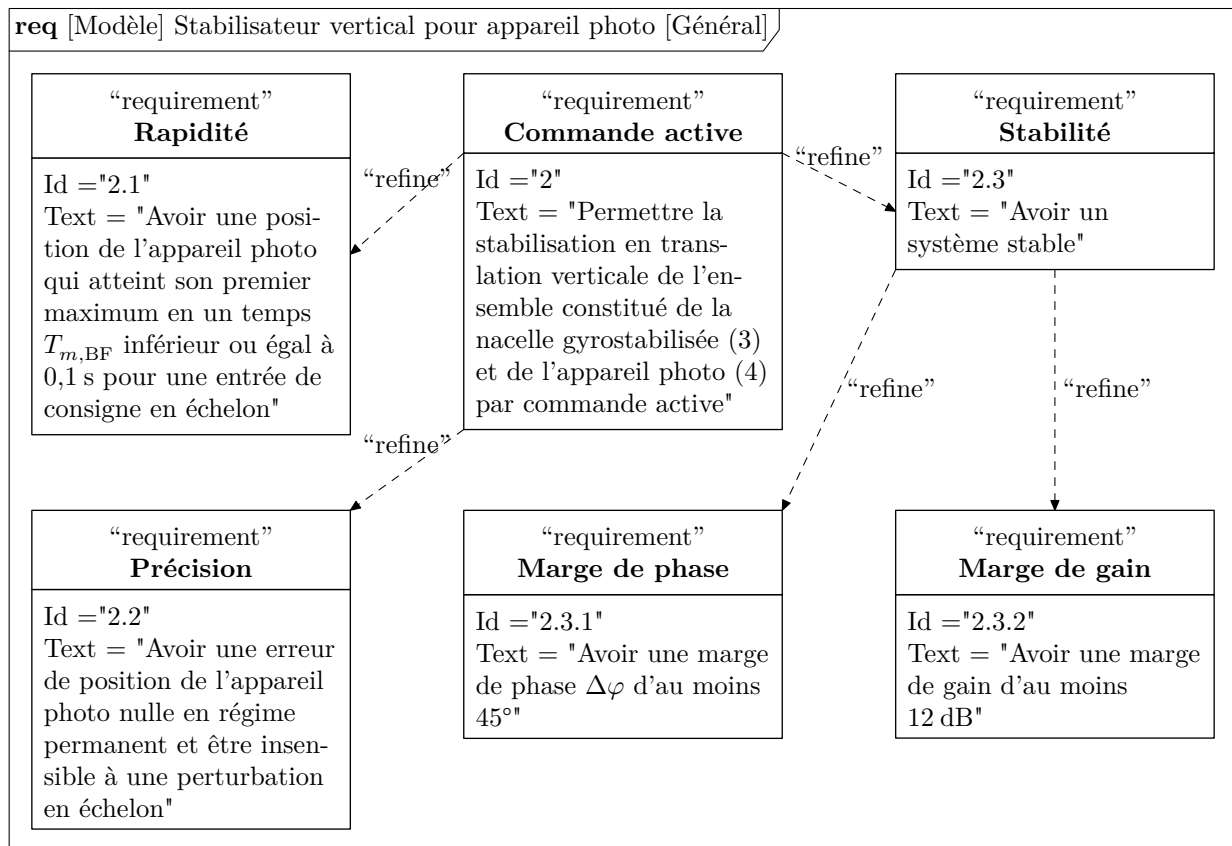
**req** [Modèle] Stabilisateur vertical pour appareil photo [Général]

“requirement”
**Rapidité**

Id ="2.1"
Text = "Avoir une position de l’appareil photo qui atteint son premier maximum en un temps $T_{m,\mathrm{BF}}$ inférieur ou égal à 0,1 s pour une entrée de consigne en échelon"

“refine”

“requirement”
**Commande active**

Id ="2"
Text = "Permettre la stabilisation en translation verticale de l’ensemble constitué de la nacelle gyrostabilisée (3) et de l’appareil photo (4) par commande active"

“refine”

“requirement”
**Stabilité**

Id ="2.3"
Text = "Avoir un système stable"

“refine”

“refine”

“refine”

“requirement”
**Précision**

Id ="2.2"
Text = "Avoir une erreur de position de l’appareil photo nulle en régime permanent et être insensible à une perturbation en échelon"

“requirement”
**Marge de phase**

Id ="2.3.1"
Text = "Avoir une marge de phase $\Delta\varphi$ d’au moins 45°"

“requirement”
**Marge de gain**

Id ="2.3.2"
Text = "Avoir une marge de gain d’au moins 12 dB"